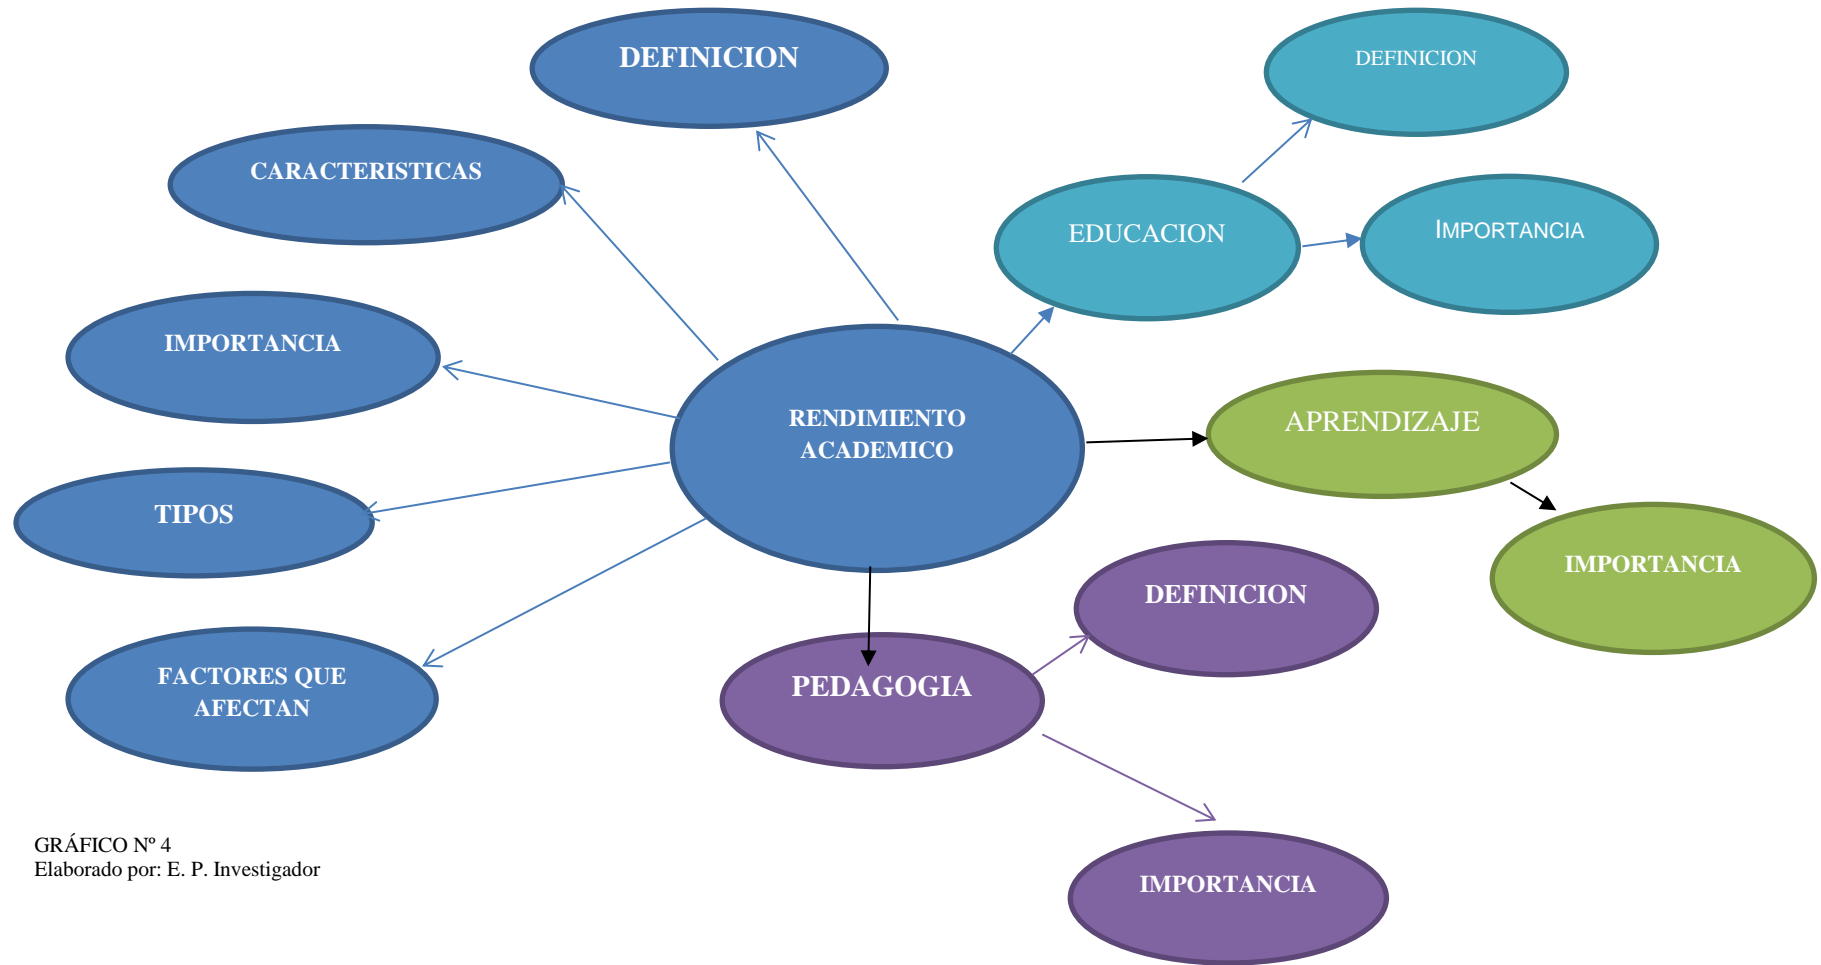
RENDIMIENTO ACADEMICO

DEFINICION

CARACTERISTICAS

IMPORTANCIA

TIPOS

FACTORES QUE AFECTAN

EDUCACION

DEFINICION

IMPORTANCIA

APRENDIZAJE

IMPORTANCIA

PEDAGOGIA

DEFINICION

IMPORTANCIA

GRÁFICO Nº 4
Elaborado por: E. P. Investigador